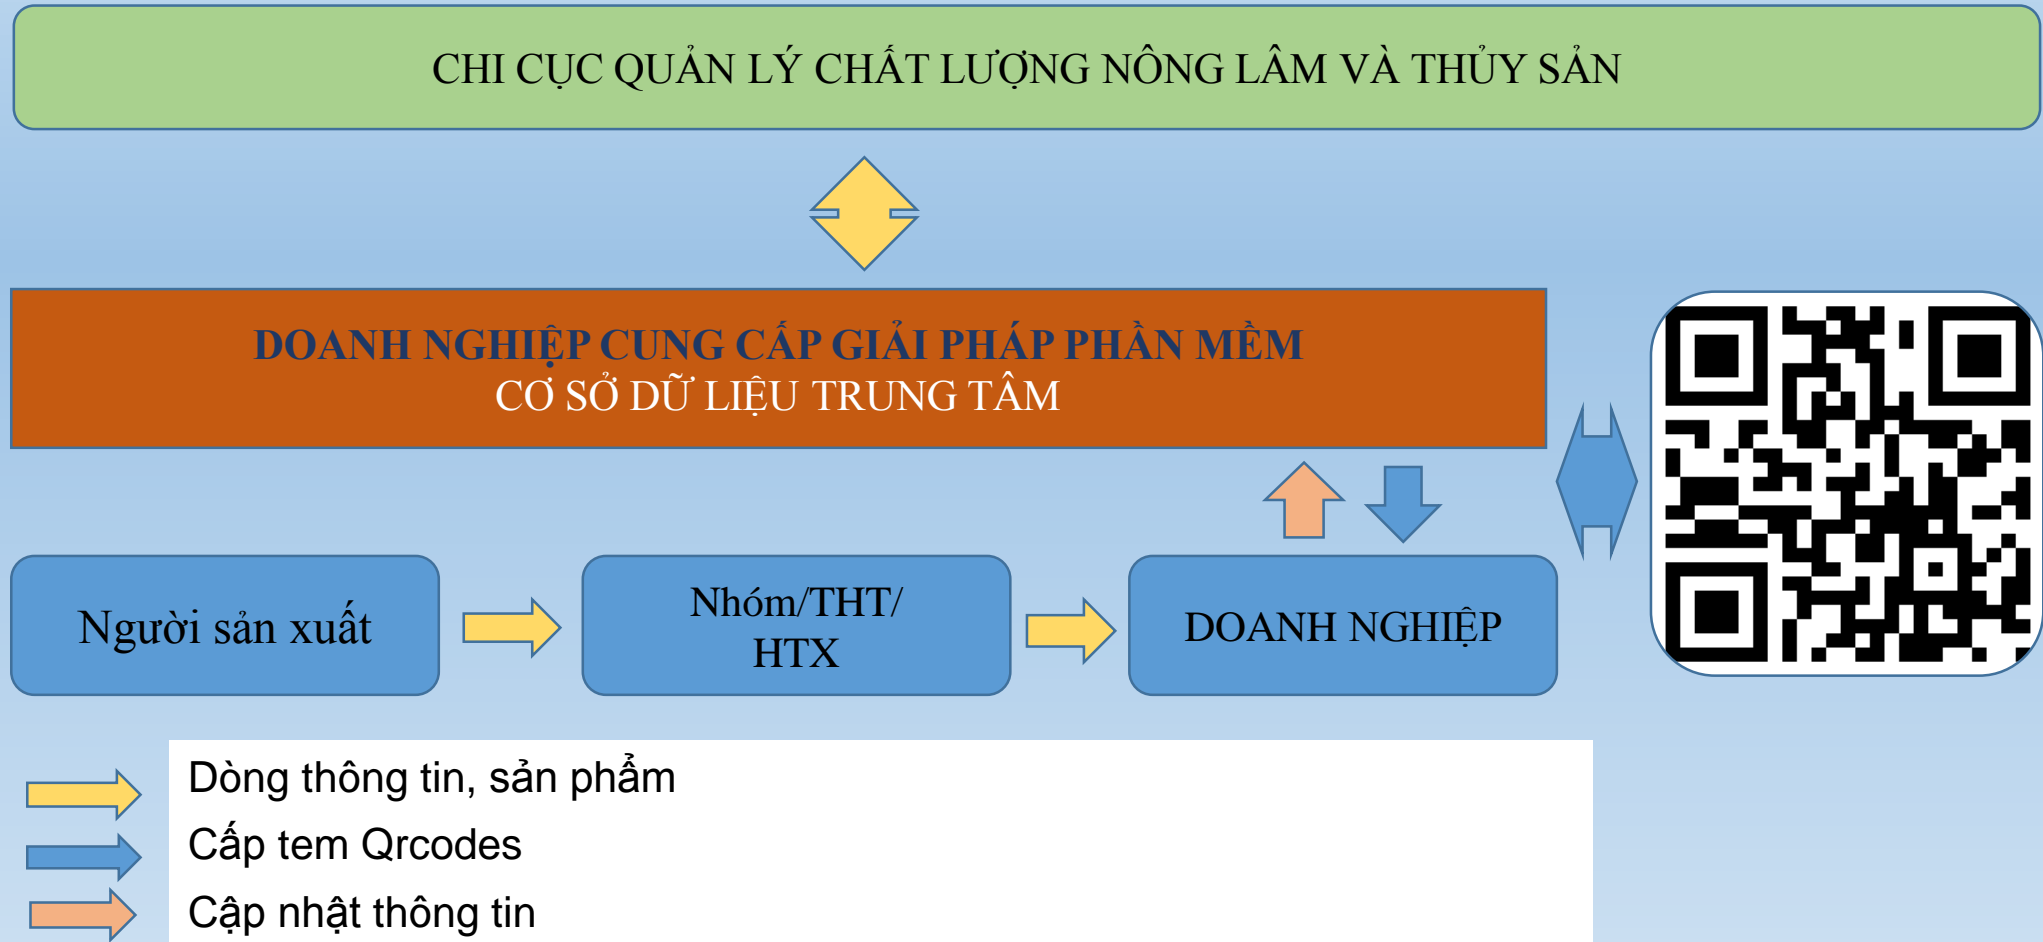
CHI CỤC QUẢN LÝ CHẤT LƯỢNG NÔNG LÂM VÀ THỦY SẢN

DOANH NGHIỆP CUNG CẤP GIẢI PHÁP PHẦN MỀM
CƠ SỞ DỮ LIỆU TRUNG TÂM

Người sản xuất

Nhóm/THT/
HTX

DOANH NGHIỆP

Dòng thông tin, sản phẩm
Cấp tem Qrcodes
Cập nhật thông tin